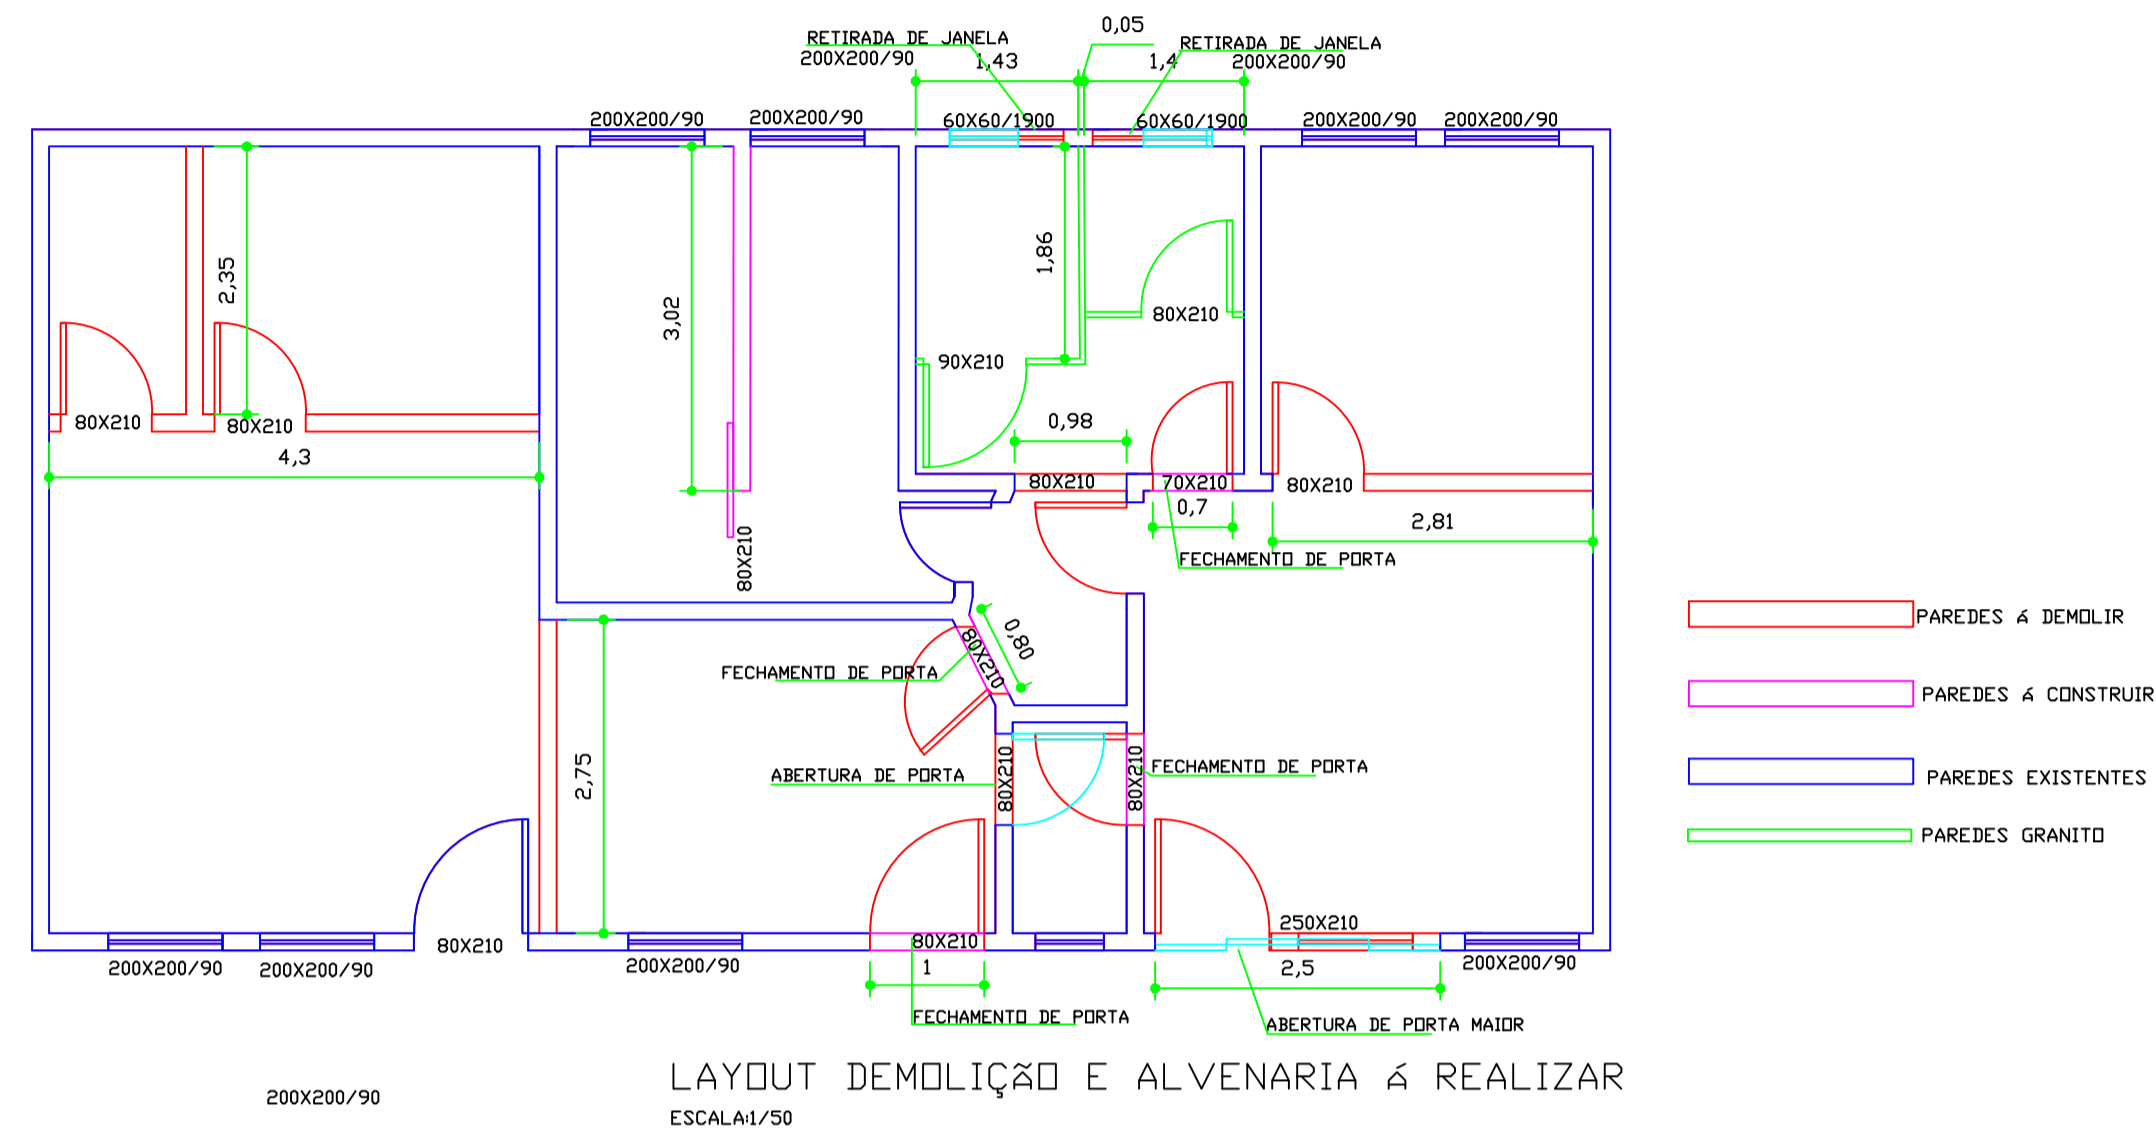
RETIRADA DE JANELA
200X200/90
1,43
0,05
RETIRADA DE JANELA
1,4
200X200/90

200X200/90
200X200/90
60X60/1900
60X60/1900
200X200/90
200X200/90

2,35
3,02
1,86
80X210
90X210
80X210
80X210
4,3
0,98
80X210
70X210
80X210
0,7
2,81
FECHAMENTO DE PORTA
80X210
0,80
80X210
FECHAMENTO DE PORTA
2,75
ABERTURA DE PORTA
80X210
80X210
FECHAMENTO DE PORTA
250X210
80X210
80X210
200X200/90
200X200/90
200X200/90
1
2,5
200X200/90
FECHAMENTO DE PORTA
ABERTURA DE PORTA MAIOR

PAREDES Á DEMOLIR
PAREDES Á CONSTRUIR
PAREDES EXISTENTES
PAREDES GRANITO

LAYOUT DEMOLIÇÃO E ALVENARIA Á REALIZAR
ESCALA:1/50

200X200/90